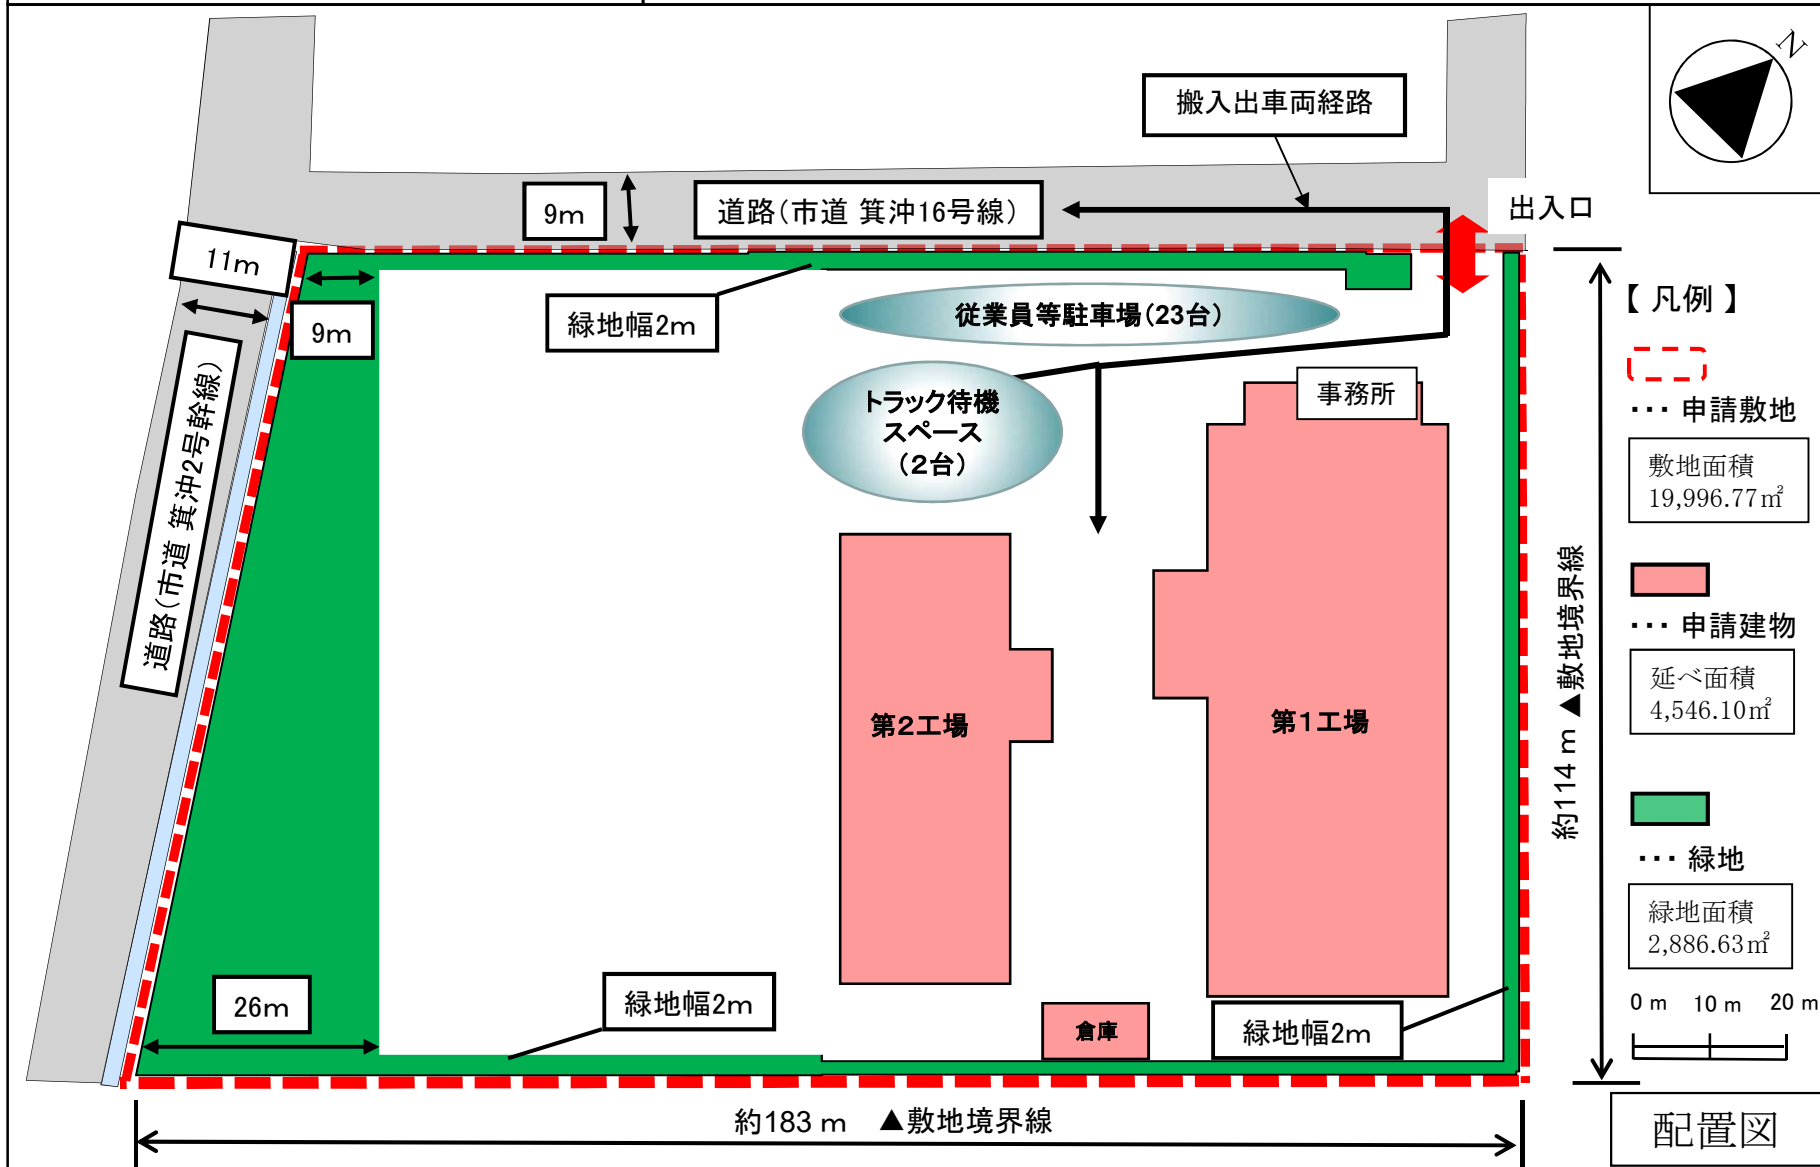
N

搬入出車両経路

9m

道路（市道 箕沖16号線）

出入口

11m

9m

緑地幅2m

従業員等駐車場(23台)

道路（市道 箕沖2号幹線）

トラック待機スペース（2台）

事務所

第2工場

第1工場

26m

緑地幅2m

倉庫

緑地幅2m

約183 m ▲敷地境界線

約114 m ▲敷地境界線

【 凡例 】

・・・ 申請敷地

敷地面積 19,996.77㎡

・・・ 申請建物

延べ面積 4,546.10㎡

・・・ 緑地

緑地面積 2,886.63㎡

0 m 10 m 20 m

配置図